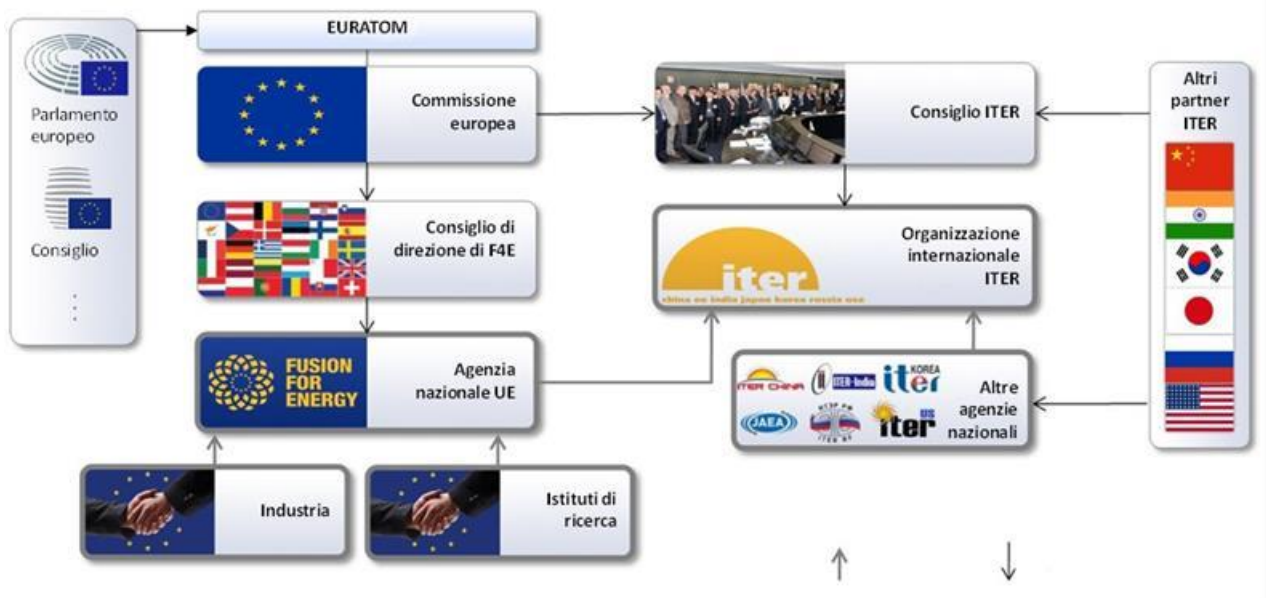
Parlamento europeo

Consiglio

⋮

EURATOM

Commissione europea

Consiglio di direzione di F4E

FUSION FOR ENERGY

Agenzia nazionale UE

Industria

Istituti di ricerca

Consiglio ITER

iter
china eu india japan korea russia usa

Organizzazione internazionale ITER

ITER CHINA
ITER-India
iter KOREA
JAEA
iter US

Altre agenzie nazionali

Altri partner ITER

↑ ↓